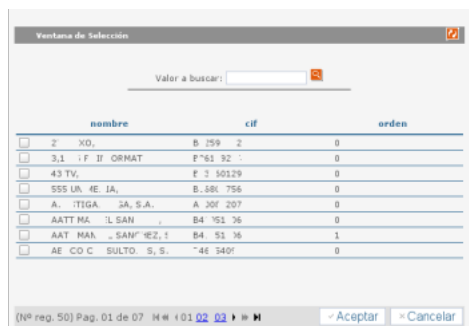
Ventana de Selección

Valor a buscar:

| | nombre | cif | orden |
|---|---|---|---|
| | 2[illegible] XO, | B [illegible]59 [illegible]2 | 0 |
| | 3,1 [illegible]F IN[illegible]ORMAT | B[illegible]61 92 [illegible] | 0 |
| | 43 TV, | E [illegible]3 50129 | 0 |
| | 555 UN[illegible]E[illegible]IA, | B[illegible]68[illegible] 756 | 0 |
| | A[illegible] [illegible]TIGA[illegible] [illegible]A, S.A. | A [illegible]08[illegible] 207 | 0 |
| | AATT MA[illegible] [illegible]L SAN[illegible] | B4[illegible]951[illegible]6 | 0 |
| | AAT MAN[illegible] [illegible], SAN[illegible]HEZ, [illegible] | B4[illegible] 51 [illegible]6 | 1 |
| | AE CO C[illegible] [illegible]SULTO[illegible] S, S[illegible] | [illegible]46 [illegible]540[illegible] | 0 |

(Nº reg. 50) Pag. 01 de 07 01 02 03 Aceptar Cancelar